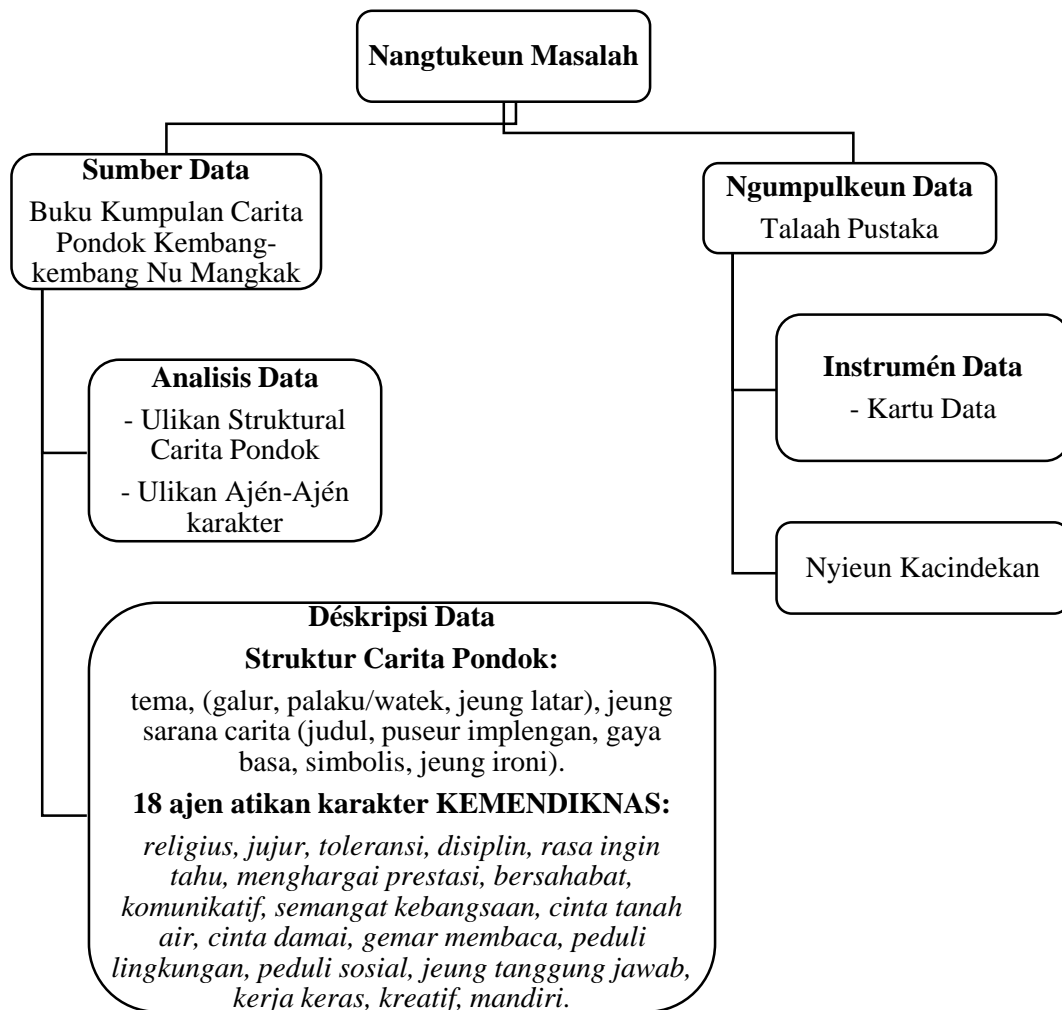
Nangtukeun Masalah

Sumber Data
Buku Kumpulan Carita Pondok Kembang-kembang Nu Mangkak

Ngumpulkeun Data
Talaah Pustaka

Analisis Data
- Ulikan Struktural Carita Pondok
- Ulikan Ajén-Ajén karakter

Instrumén Data
- Kartu Data

Nyieun Kacindekan

Déskripsi Data
Struktur Carita Pondok:
tema, (galur, palaku/watek, jeung latar), jeung sarana carita (judul, puseur implengan, gaya basa, simbolis, jeung ironi).
18 ajen atikan karakter KEMENDIKNAS:
religius, jujur, toleransi, disiplin, rasa ingin tahu, menghargai prestasi, bersahabat, komunikatif, semangat kebangsaan, cinta tanah air, cinta damai, gemar membaca, peduli lingkungan, peduli sosial, jeung tanggung jawab, kerja keras, kreatif, mandiri.